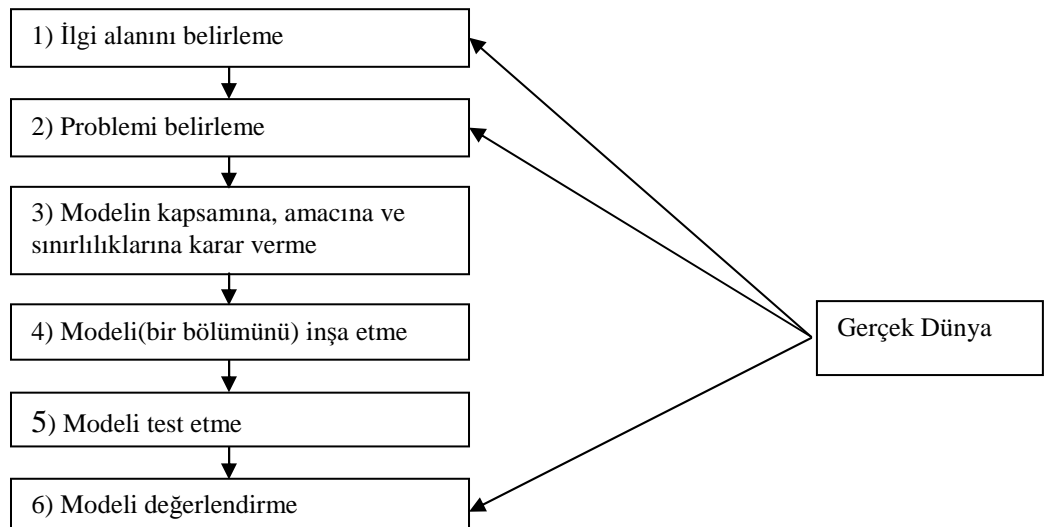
1) İlgi alanını belirleme

2) Problemi belirleme

3) Modelin kapsamına, amacına ve sınırlılıklarına karar verme

4) Modeli(bir bölümünü) inşa etme

5) Modeli test etme

6) Modeli değerlendirme

Gerçek Dünya